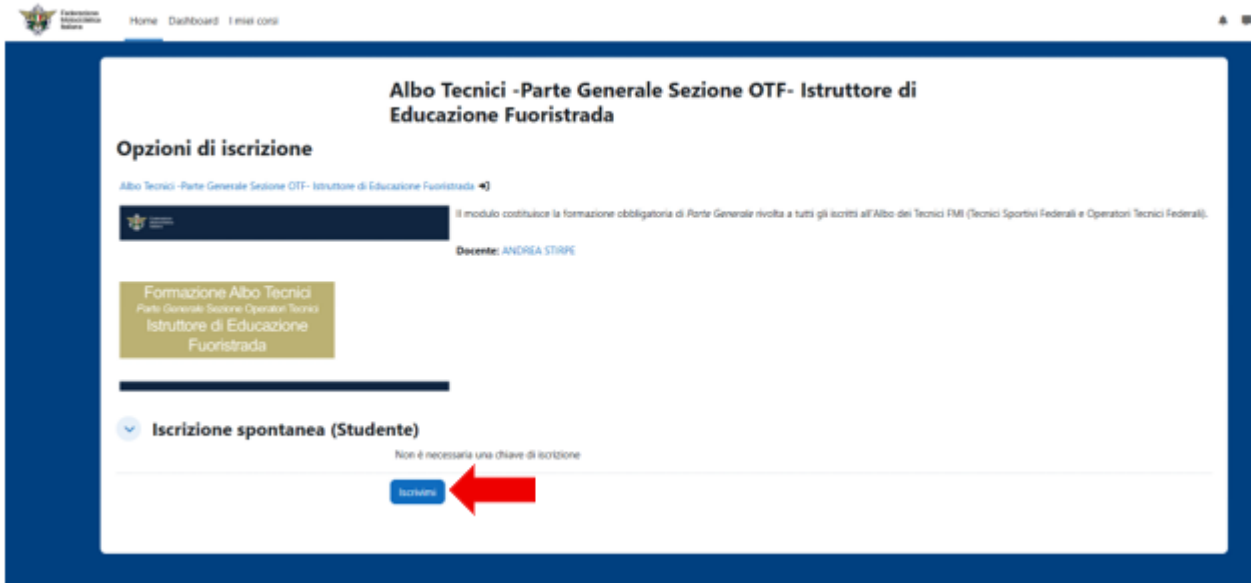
Federazione Motociclistica Italiana

Home Dashboard I miei corsi

Albo Tecnici -Parte Generale Sezione OTF- Istruttore di Educazione Fuoristrada

Opzioni di iscrizione

Albo Tecnici -Parte Generale Sezione OTF- Istruttore di Educazione Fuoristrada

Il modulo costituisce la formazione obbligatoria di Parte Generale rivolta a tutti gli iscritti all'Albo dei Tecnici FMI (Tecnici Sportivi Federali e Operatori Tecnici Federali).

Docente: ANDREA STIRPE

Formazione Albo Tecnici
Parte Generale Sezione Operatori Tecnici
Istruttore di Educazione Fuoristrada

Iscrizione spontanea (Studente)

Non è necessaria una chiave di iscrizione

Iscrivimi